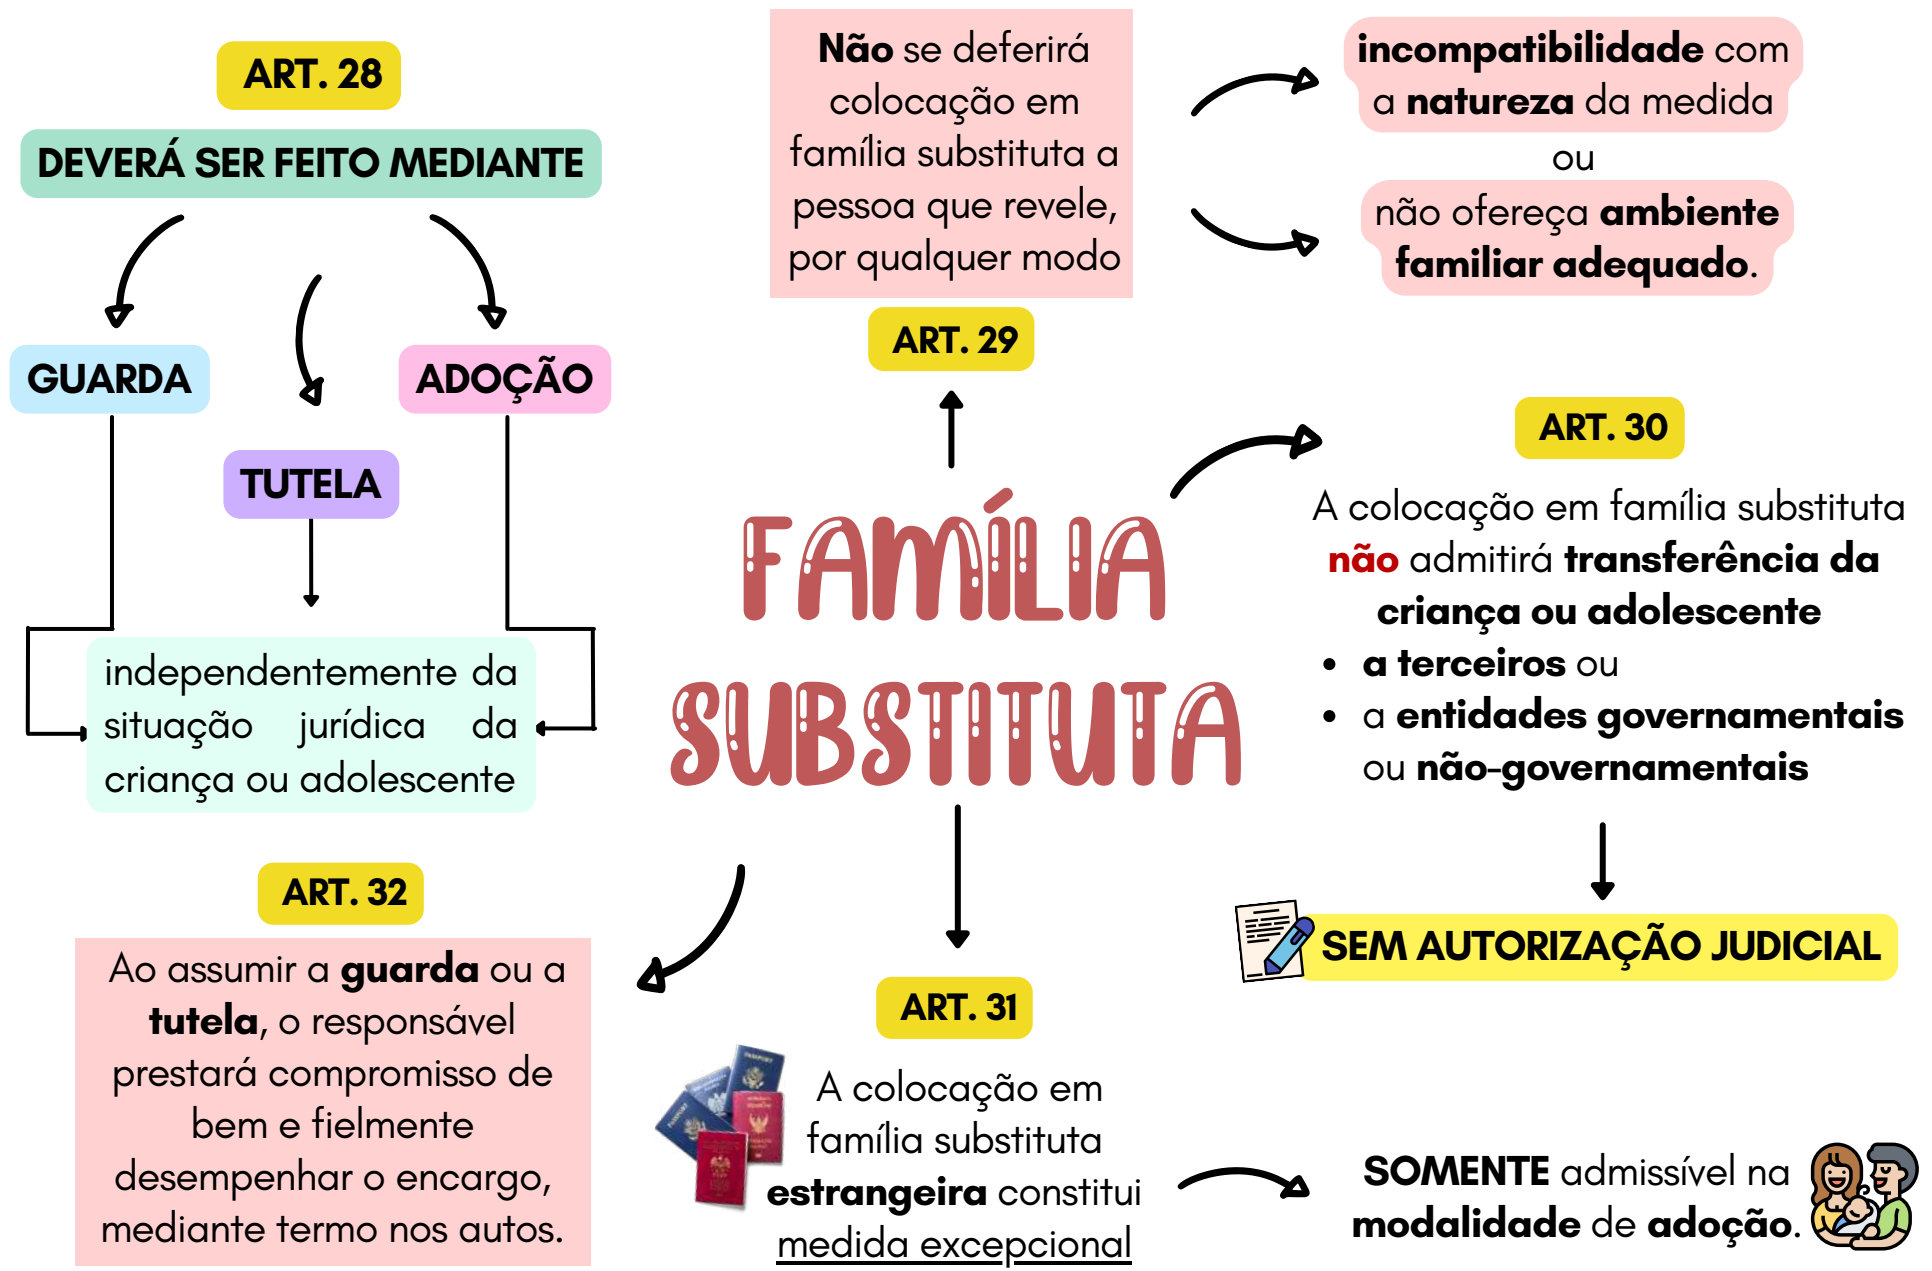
ART. 28

DEVERÁ SER FEITO MEDIANTE

GUARDA

TUTELA

ADOÇÃO

independentemente da situação jurídica da criança ou adolescente

Não se deferirá colocação em família substituta a pessoa que revele, por qualquer modo

ART. 29

incompatibilidade com a natureza da medida

ou

não ofereça ambiente familiar adequado.

FAMÍLIA SUBSTITUTA

ART. 30

A colocação em família substituta não admitirá transferência da criança ou adolescente

• a terceiros ou
• a entidades governamentais ou não-governamentais

SEM AUTORIZAÇÃO JUDICIAL

ART. 32

Ao assumir a guarda ou a tutela, o responsável prestará compromisso de bem e fielmente desempenhar o encargo, mediante termo nos autos.

ART. 31

A colocação em família substituta estrangeira constitui medida excepcional

SOMENTE admissível na modalidade de adoção.